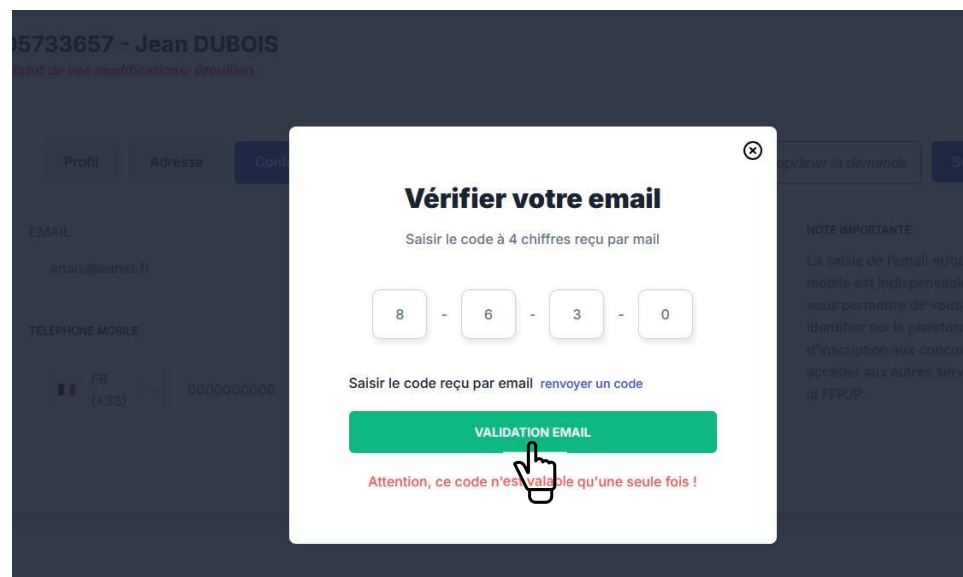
05733657 - Jean DUBOIS
tatut de vos modifications: Brouillon

Profil Adresse Cont

primer la demande S

EMAIL
enais@eanet.fr

TELEPHONE MOBILE
FR (+33) 0600000000

NOTE IMPORTANTE
La saisie de l'email et/ou mobile est indispensabl vous permettre de vous identifier sur la platefor d'inscription aux concou accéder aux autres serv la FFPUP.

Vérifier votre email

Saisir le code à 4 chiffres reçu par mail

8 - 6 - 3 - 0

Saisir le code reçu par email renvoyer un code

VALIDATION EMAIL

Attention, ce code n'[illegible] qu'une seule fois !